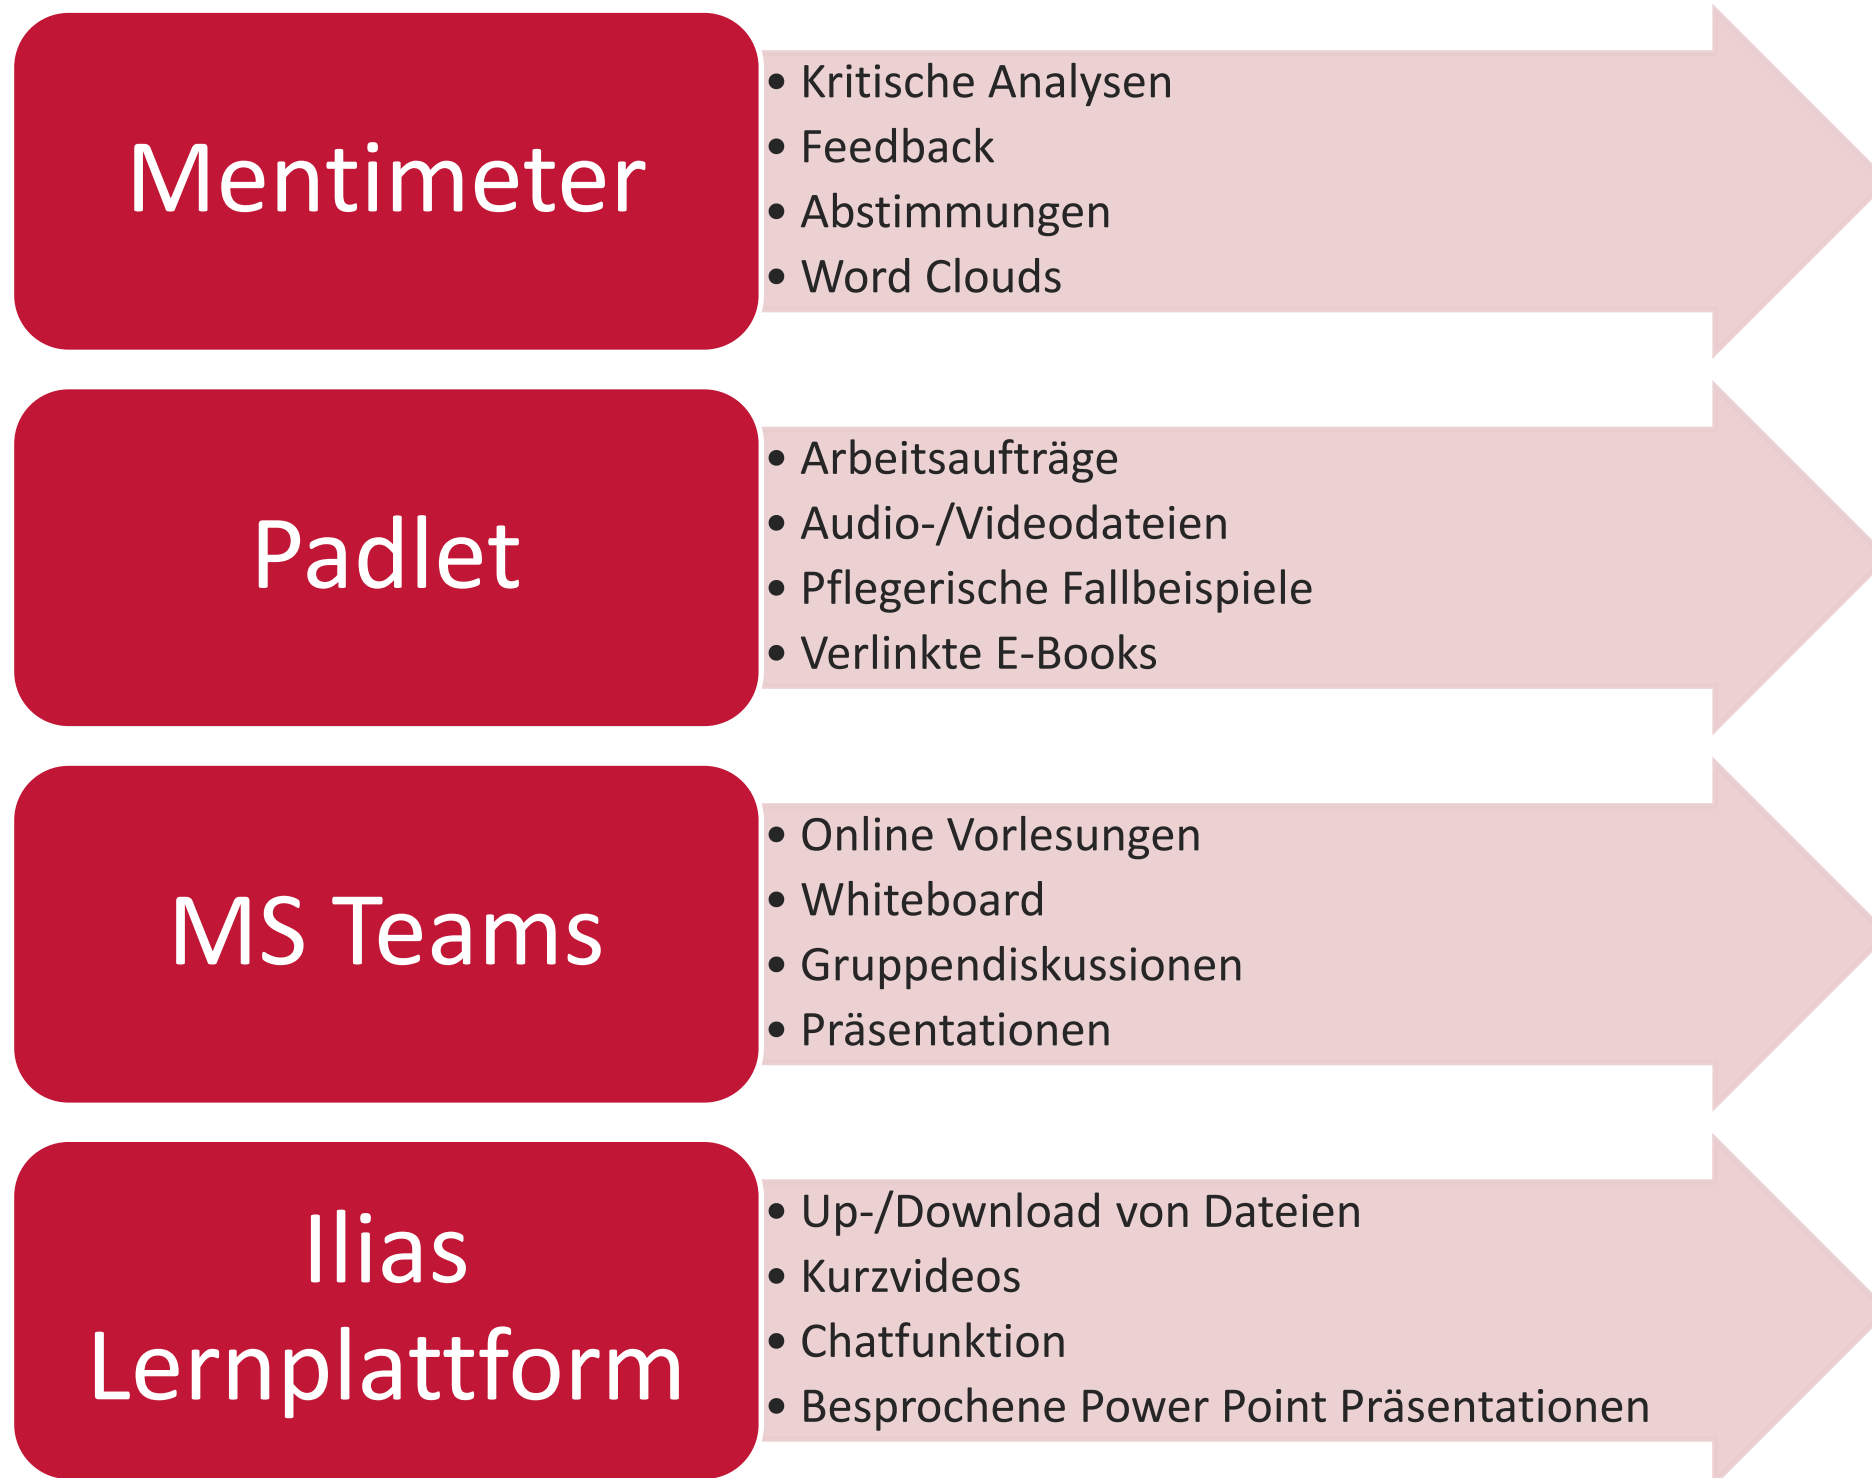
Mentimeter

- Kritische Analysen
- Feedback
- Abstimmungen
- Word Clouds

Padlet

- Arbeitsaufträge
- Audio-/Videodateien
- Pflegerische Fallbeispiele
- Verlinkte E-Books

MS Teams

- Online Vorlesungen
- Whiteboard
- Gruppendiskussionen
- Präsentationen

Ilias Lernplattform

- Up-/Download von Dateien
- Kurzvideos
- Chatfunktion
- Besprochene Power Point Präsentationen